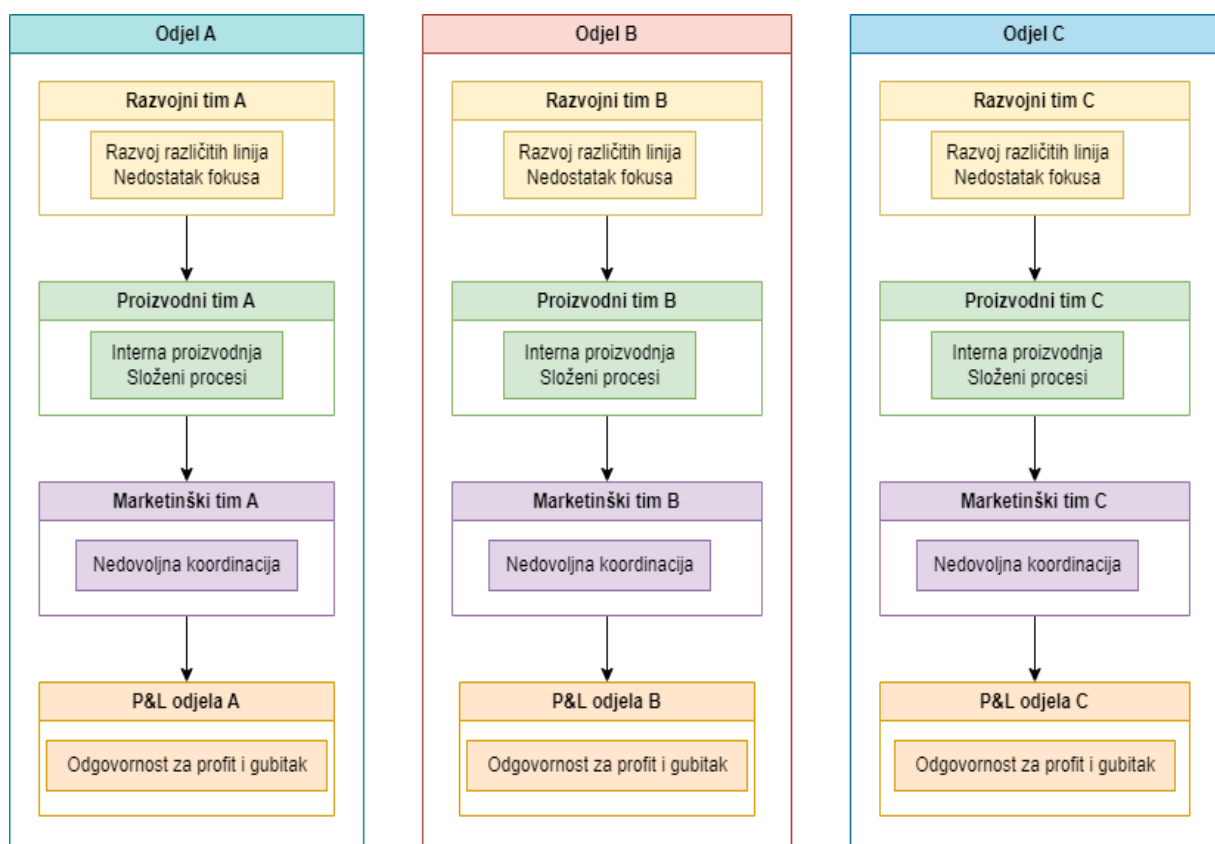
Odjel A

Razvojni tim A

Razvoj različitih linija
Nedostatak fokusa

Proizvodni tim A

Interna proizvodnja
Složeni procesi

Marketinški tim A

Nedovoljna koordinacija

P&L odjela A

Odgovornost za profit i gubitak

Odjel B

Razvojni tim B

Razvoj različitih linija
Nedostatak fokusa

Proizvodni tim B

Interna proizvodnja
Složeni procesi

Marketinški tim B

Nedovoljna koordinacija

P&L odjela B

Odgovornost za profit i gubitak

Odjel C

Razvojni tim C

Razvoj različitih linija
Nedostatak fokusa

Proizvodni tim C

Interna proizvodnja
Složeni procesi

Marketinški tim C

Nedovoljna koordinacija

P&L odjela C

Odgovornost za profit i gubitak